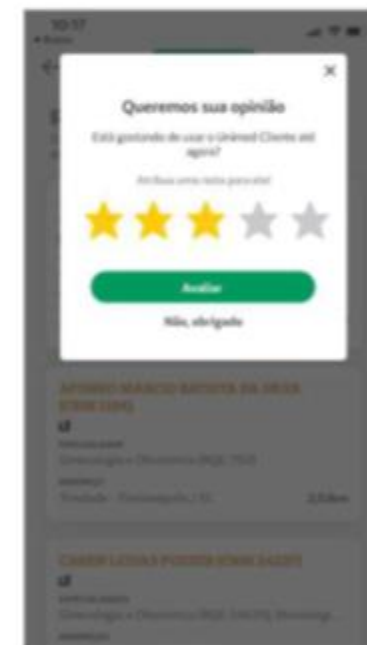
10:17

×

Queremos sua opinião

Está gostando de usar o Unimed Cliente até agora?

Atribua uma nota para ele!

Avaliar

Não, obrigado

AFONSO MARCIO BATISTA DA SILVA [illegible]

Ginecologia e Obstetrícia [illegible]

Trindade - Florianópolis | SC

2,53km

CAMILA LOUISE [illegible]

Ginecologia e Obstetrícia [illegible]